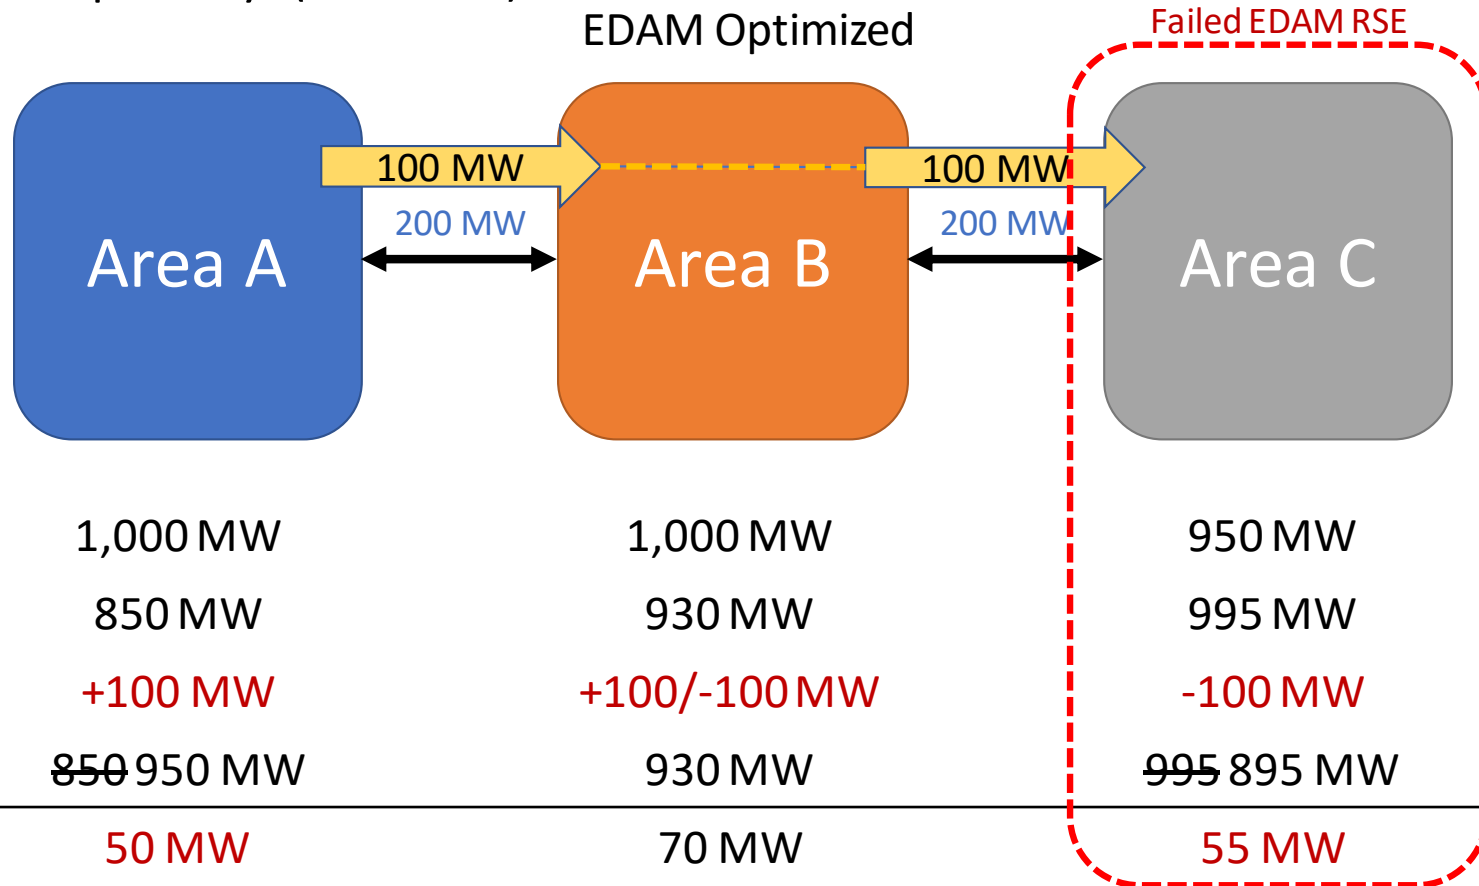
EDAM Optimized

Failed EDAM RSE

100 MW
200 MW
100 MW
200 MW

Area A

Area B

Area C

| 1,000 MW | 1,000 MW | 950 MW |
|---|---|---|
| 850 MW | 930 MW | 995 MW |
| +100 MW | +100/-100 MW | -100 MW |
| ~~850~~ 950 MW | 930 MW | ~~995~~ 895 MW |
| 50 MW | 70 MW | 55 MW |